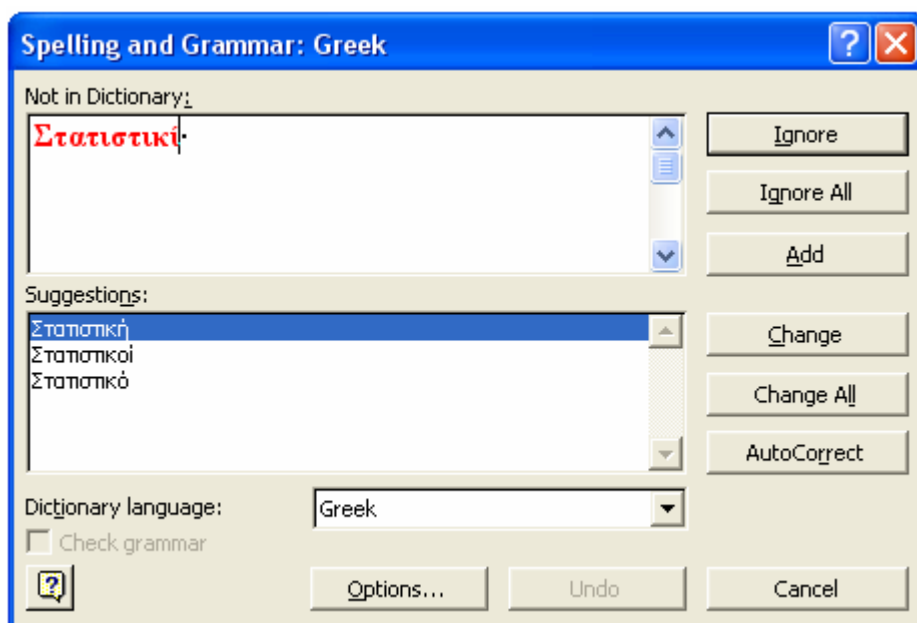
Spelling and Grammar: Greek

Not in Dictionary:

Στατιστικί·

Ignore

Ignore All

Add

Suggestions:

Στατιστική
Στατιστικοί
Στατιστικό

Change

Change All

AutoCorrect

Dictionary language:

Greek

Check grammar

Options...

Undo

Cancel